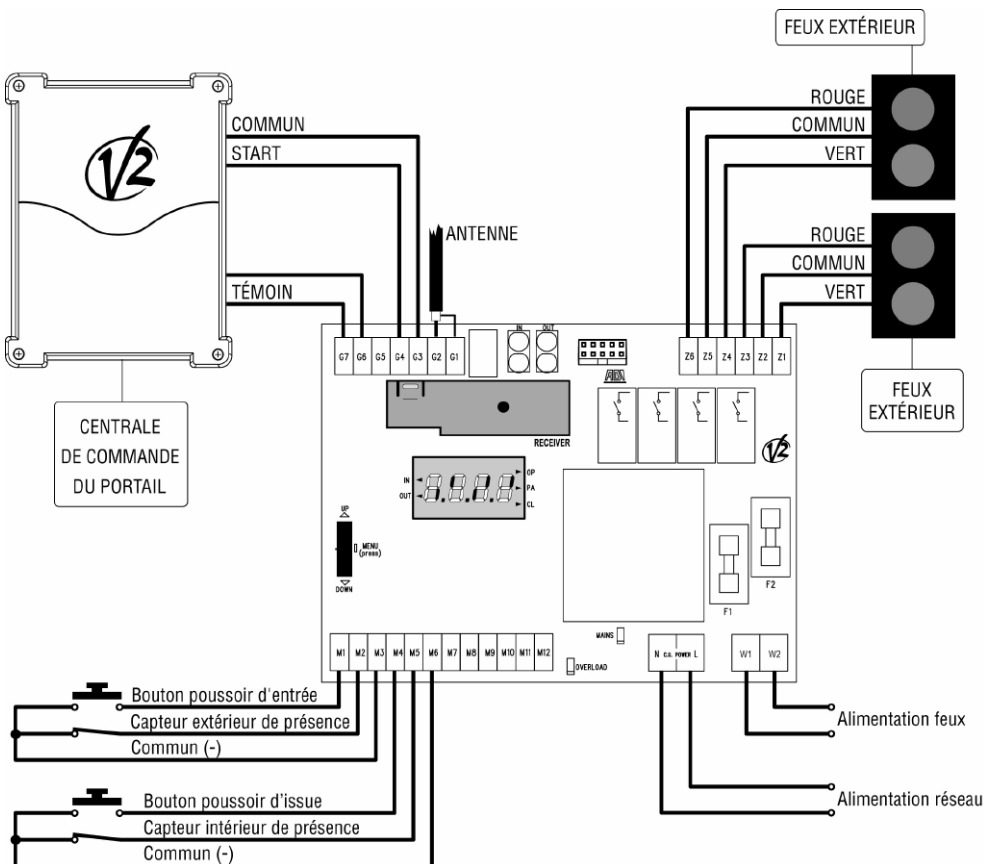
FEUX EXTÉRIEUR

ROUGE
COMMUN
VERT

ROUGE
COMMUN
VERT

FEUX EXTÉRIEUR

COMMUN
START
ANTENNE
TÉMOIN

CENTRALE DE COMMANDE DU PORTAIL

G7 G6 G5 G4 G3 G2 G1
IN OUT
Z6 Z5 Z4 Z3 Z2 Z1
RECEIVER
IN
OUT
OP
PA
CL
UP
MENU (press)
DOWN
F1
F2
MAINS
OVERLOAD
M1 M2 M3 M4 M5 M6 M7 M8 M9 M10 M11 M12
N C.U. POWER L
W1 W2

Bouton poussoir d'entrée
Capteur extérieur de présence
Commun (-)
Bouton poussoir d'issue
Capteur intérieur de présence
Commun (-)

Alimentation feux
Alimentation réseau